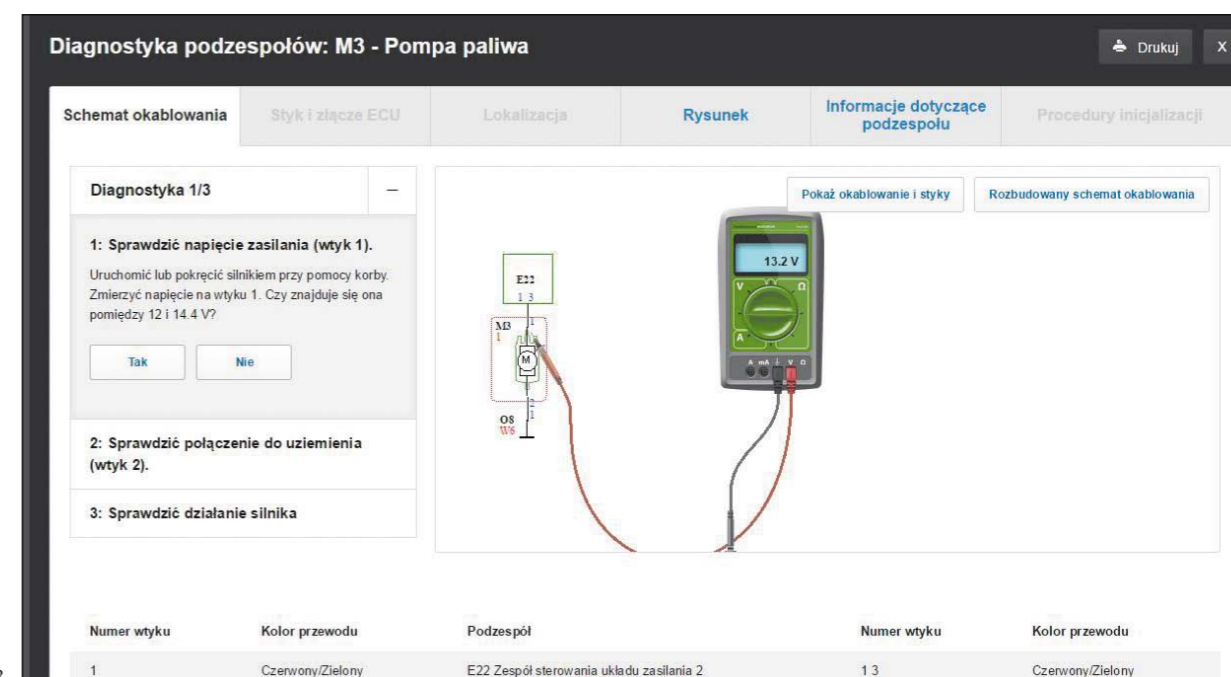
Diagnostyka podzespołów: M3 - Pompa paliwa

Drukuj X

Schemat okablowania | Styk i złącze ECU | Lokalizacja | Rysunek | Informacje dotyczące podzespołu | Procedury inicjalizacji

Diagnostyka 1/3 –

1: Sprawdzić napięcie zasilania (wtyk 1).

Uruchomić lub pokręcić silnikiem przy pomocy korby. Zmierzyć napięcie na wtyku 1. Czy znajduje się ona pomiędzy 12 i 14.4 V?

Tak Nie

2: Sprawdzić połączenie do uziemienia (wtyk 2).

3: Sprawdzić działanie silnika

Pokaż okablowanie i styky

Rozbudowany schemat okablowania

E22
1 3
M3
1
M
2
1
O8
W6

13.2 V

V Ω A

A mA V Ω

| Numer wtyku | Kolor przewodu | Podzespół | Numer wtyku | Kolor przewodu |
|---|---|---|---|---|
| 1 | Czerwony/Zielony | E22 Zespół sterowania układu zasilania 2 | 1 3 | Czerwony/Zielony |